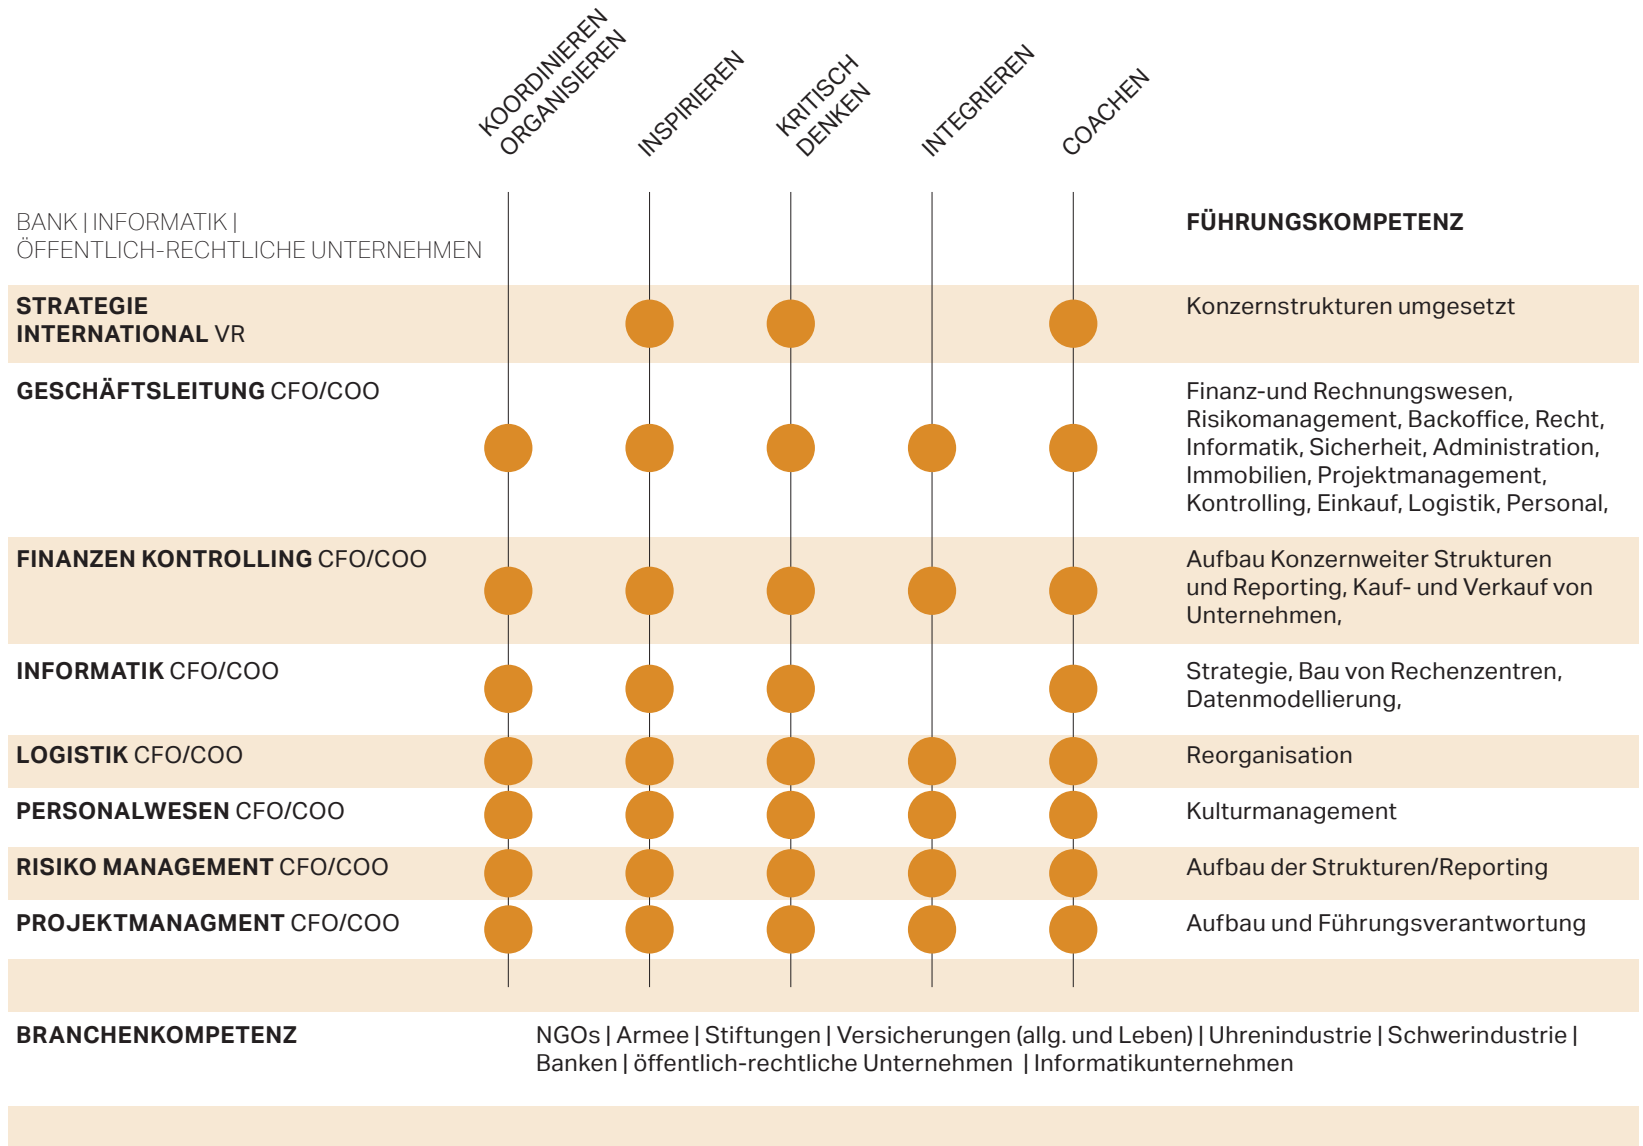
KOORDINIEREN ORGANISIEREN

INSPIRIEREN

KRITISCH DENKEN

INTEGRIEREN

COACHEN

BANK | INFORMATIK | ÖFFENTLICH-RECHTLICHE UNTERNEHMEN

FÜHRUNGSKOMPETENZ

STRATEGIE INTERNATIONAL VR

Konzernstrukturen umgesetzt

GESCHÄFTSLEITUNG CFO/COO

Finanz-und Rechnungswesen, Risikomanagement, Backoffice, Recht, Informatik, Sicherheit, Administration, Immobilien, Projektmanagement, Kontrolling, Einkauf, Logistik, Personal,

FINANZEN KONTROLLING CFO/COO

Aufbau Konzernweiter Strukturen und Reporting, Kauf- und Verkauf von Unternehmen,

INFORMATIK CFO/COO

Strategie, Bau von Rechenzentren, Datenmodellierung,

LOGISTIK CFO/COO

Reorganisation

PERSONALWESEN CFO/COO

Kulturmanagement

RISIKO MANAGEMENT CFO/COO

Aufbau der Strukturen/Reporting

PROJEKTMANAGMENT CFO/COO

Aufbau und Führungsverantwortung

BRANCHENKOMPETENZ

NGOs | Armee | Stiftungen | Versicherungen (allg. und Leben) | Uhrenindustrie | Schwerindustrie | Banken | öffentlich-rechtliche Unternehmen | Informatikunternehmen